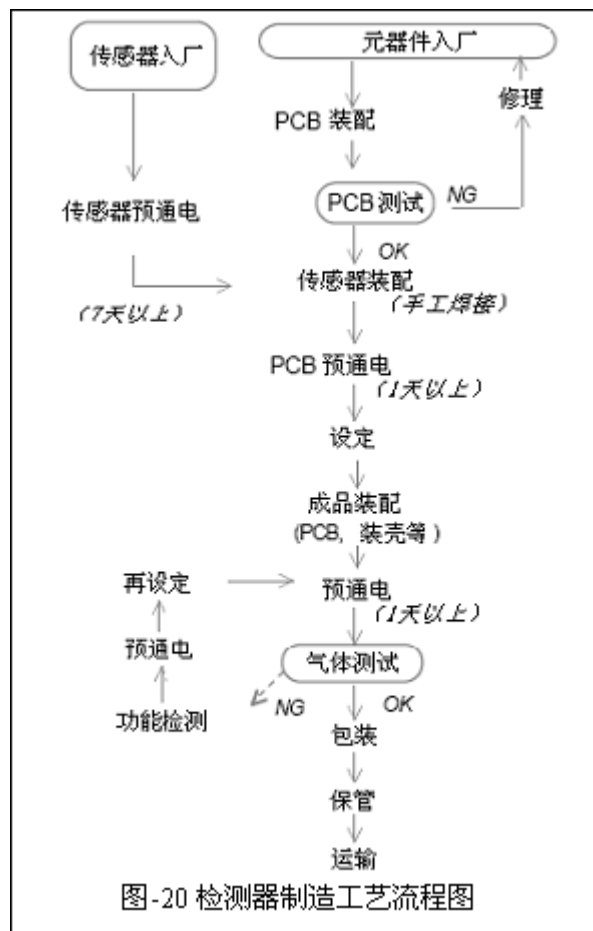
传感器入厂

元器件入厂

修理

PCB 装配

传感器预通电

PCB测试

NG

OK

传感器装配

（手工焊接）

（7天以上）

PCB 预通电

（1天以上）

设定

成品装配

(PCB，装壳等）

再设定

预通电

（1天以上）

预通电

气体测试

NG

OK

功能检测

包装

保管

运输

图-20 检测器制造工艺流程图